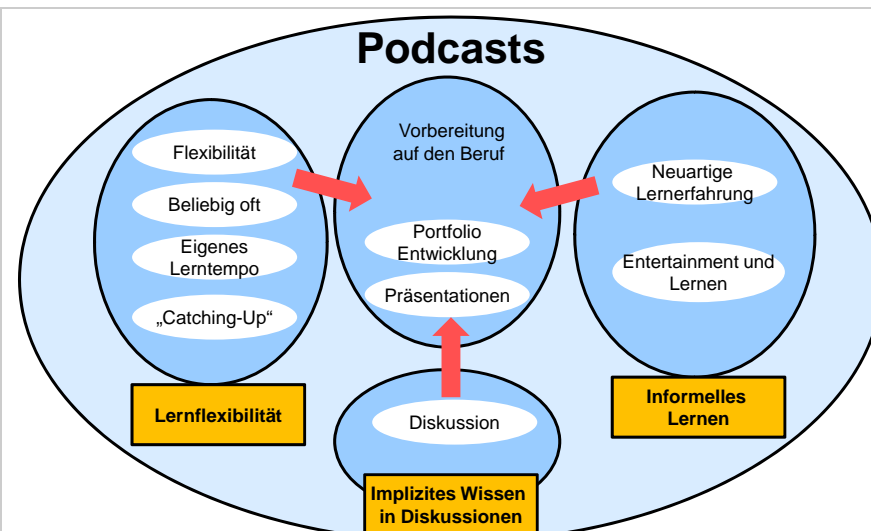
Podcasts

Flexibilität

Beliebig oft

Eigenes Lerntempo

„Catching-Up“

Lernflexibilität

Vorbereitung auf den Beruf

Portfolio Entwicklung

Präsentationen

Neuartige Lernerfahrung

Entertainment und Lernen

Informelles Lernen

Diskussion

Implizites Wissen in Diskussionen